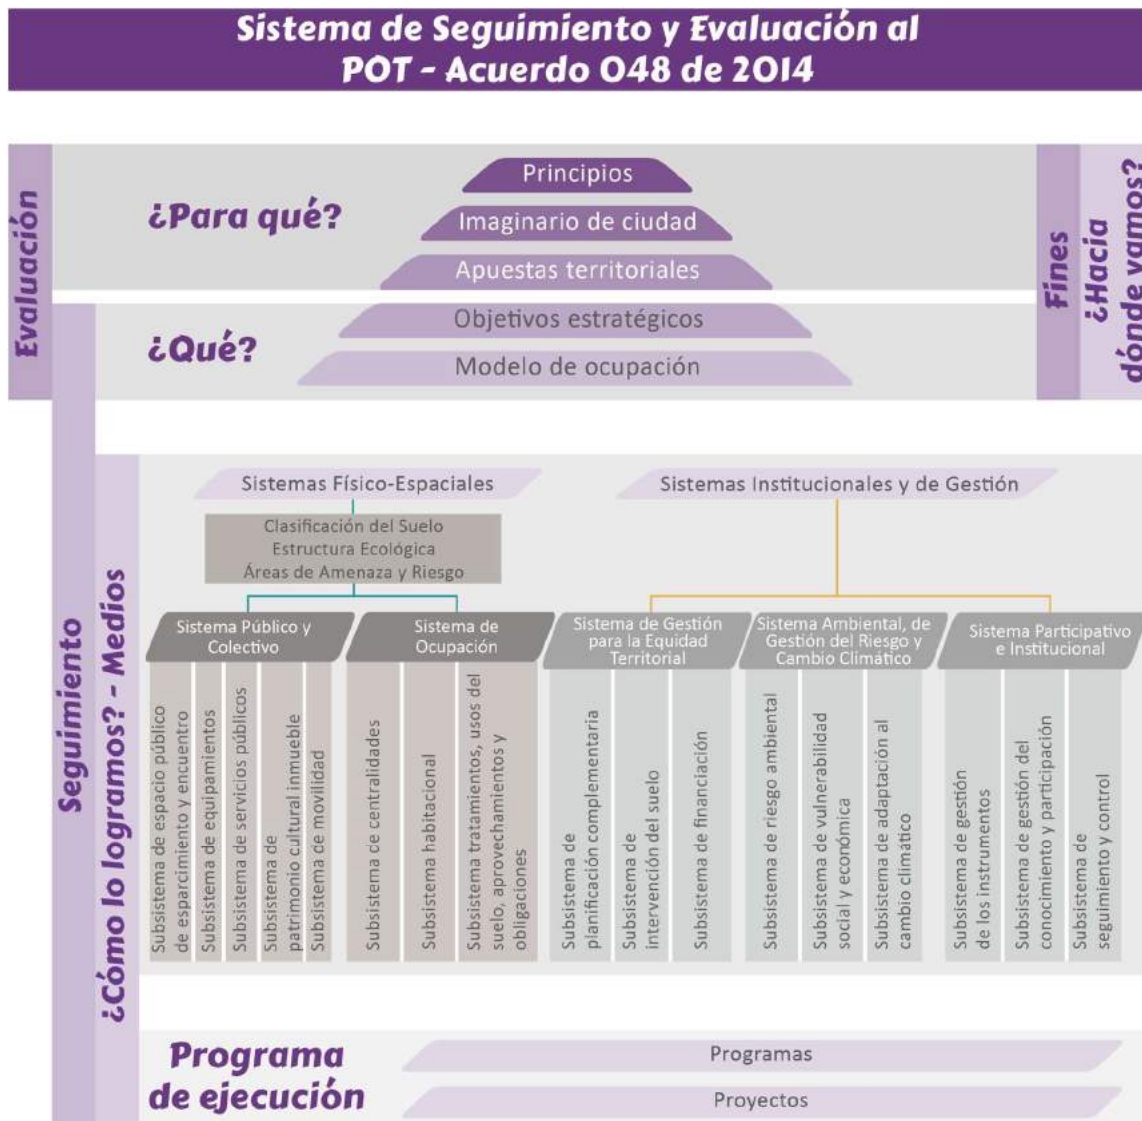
Sistema de Seguimiento y Evaluación al
POT - Acuerdo 048 de 2014

Evaluación

¿Para qué?

Principios

Imaginario de ciudad

Apuestas territoriales

¿Qué?

Objetivos estratégicos

Modelo de ocupación

Fines

¿Hacia dónde vamos?

Seguimiento

¿Cómo lo logramos? - Medios

Sistemas Físico-Espaciales

Sistemas Institucionales y de Gestión

Clasificación del Suelo
Estructura Ecológica
Áreas de Amenaza y Riesgo

Sistema Público y Colectivo

Sistema de Ocupación

Sistema de Gestión para la Equidad Territorial

Sistema Ambiental, de Gestión del Riesgo y Cambio Climático

Sistema Participativo e Institucional

Subsistema de espacio público de esparcimiento y encuentro

Subsistema de equipamientos

Subsistema de servicios públicos

Subsistema de patrimonio cultural inmueble

Subsistema de movilidad

Subsistema de centralidades

Subsistema habitacional

Subsistema tratamientos, usos del suelo, aprovechamientos y obligaciones

Subsistema de planificación complementaria

Subsistema de intervención del suelo

Subsistema de financiación

Subsistema de riesgo ambiental

Subsistema de vulnerabilidad social y económica

Subsistema de adaptación al cambio climático

Subsistema de gestión de los instrumentos

Subsistema de gestión del conocimiento y participación

Subsistema de seguimiento y control

Programa de ejecución

Programas

Proyectos